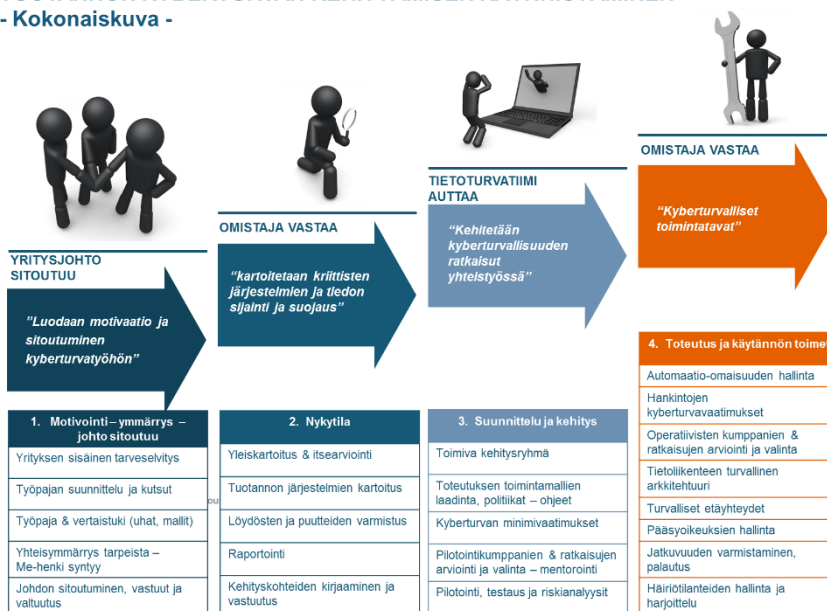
- Kokonaiskuva -

YRITYSJOHTO SITOUTUU

”Luodaan motivaatio ja sitoutuminen kyberturvatyöhön”

OMISTAJA VASTAA

”kartoitetaan kriittisten järjestelmien ja tiedon sijainti ja suojaus”

TIETOTURVATIIMI AUTTAA

”Kehitetään kyberturvallisuuden ratkaisut yhteistyössä”

OMISTAJA VASTAA

”Kyberturvalliset toimintatavat”

1. Motivointi – ymmärrys – johto sitoutuu

Yrityksen sisäinen tarveselvitys

Työpajan suunnittelu ja kutsut

Työpaja & vertaistuki (uhat, mallit)

Yhteisymmärrys tarpeista – Me-henki syntyy

Johdon sitoutuminen, vastuut ja valtuutus

2. Nykytila

Yleiskartoitus & itsearviointi

Tuotannon järjestelmien kartoitus

Löydösten ja puutteiden varmistus

Raportointi

Kehityskohteiden kirjaaminen ja vastuutus

3. Suunnittelu ja kehitys

Toimiva kehitysryhmä

Toteutuksen toimintamallien laadinta, politiikat – ohjeet

Kyberturvan minimivaatimukset

Pilotointikumppanien & ratkaisujen arviointi ja valinta – mentorointi

Pilotointi, testaus ja riskianalyysit

4. Toteutus ja käytännön toime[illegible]

Automaatio-omaisuuden hallinta

Hankintojen kyberturvavaatimukset

Operatiivisten kumppanien & ratkaisujen arviointi ja valinta

Tietoliikenteen turvallinen arkkitehtuuri

Turvalliset etäyhteydet

Pääsyoikeuksien hallinta

Jatkuvuuden varmistaminen, palautus

Häiriötilanteiden hallinta ja harjoittelu